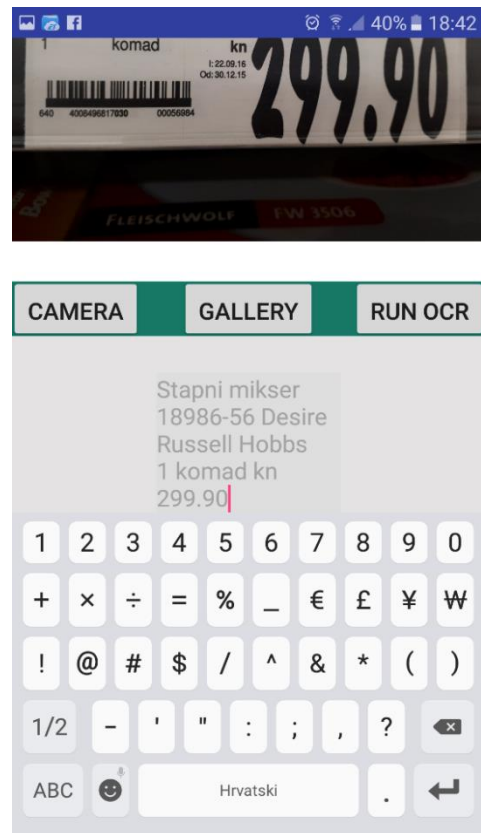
40% 18:42

1 komad kn
I:22.09.16
Od:30.12.15
299.90
640 4008496817030 00056984

FLEISCHWOLF FW 3506

CAMERA
GALLERY
RUN OCR

Stapni mikser
18986-56 Desire
Russell Hobbs
1 komad kn
299.90

1 2 3 4 5 6 7 8 9 0
+ × ÷ = % _ € £ ¥ ₩
! @ # $ / ^ & * ( )
1/2 - ' " : ; , ?
ABC Hrvatski .